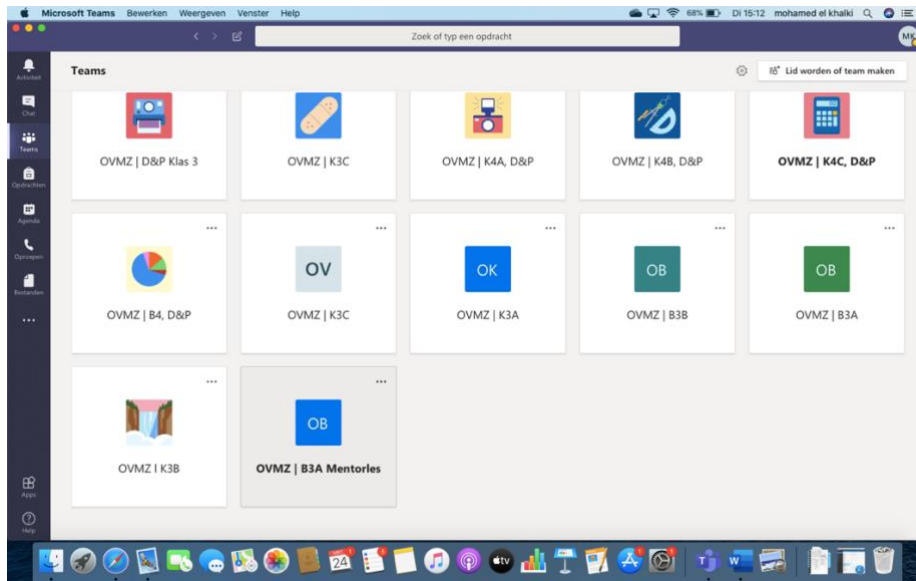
Microsoft Teams Bewerken Weergeven Venster Help

68% Di 15:12 mohamed el khalki

Zoek of typ een opdracht

MK

Activiteit

Chat

Teams

Opdrachten

Agenda

Oproepen

Bestanden

...

Apps

Help

Teams

Lid worden of team maken

OVMZ | D&P Klas 3

OVMZ | K3C

OVMZ | K4A, D&P

OVMZ | K4B, D&P

OVMZ | K4C, D&P

...

OVMZ | B4, D&P

...

OV

OVMZ | K3C

...

OK

OVMZ | K3A

...

OB

OVMZ | B3B

...

OB

OVMZ | B3A

...

OVMZ I K3B

...

OB

OVMZ | B3A Mentorles

24